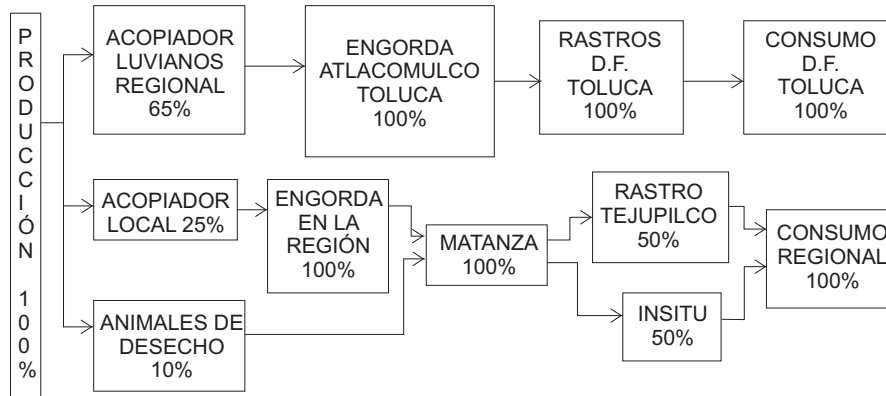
PRODUCCIÓN 100%

ACOPIADOR LUVIANOS REGIONAL 65%

ENGORDA ATLACOMULCO TOLUCA 100%

RASTROS D.F. TOLUCA 100%

CONSUMO D.F. TOLUCA 100%

ACOPIADOR LOCAL 25%

ENGORDA EN LA REGIÓN 100%

MATANZA 100%

RASTRO TEJUPILCO 50%

CONSUMO REGIONAL 100%

ANIMALES DE DESECHO 10%

INSITU 50%